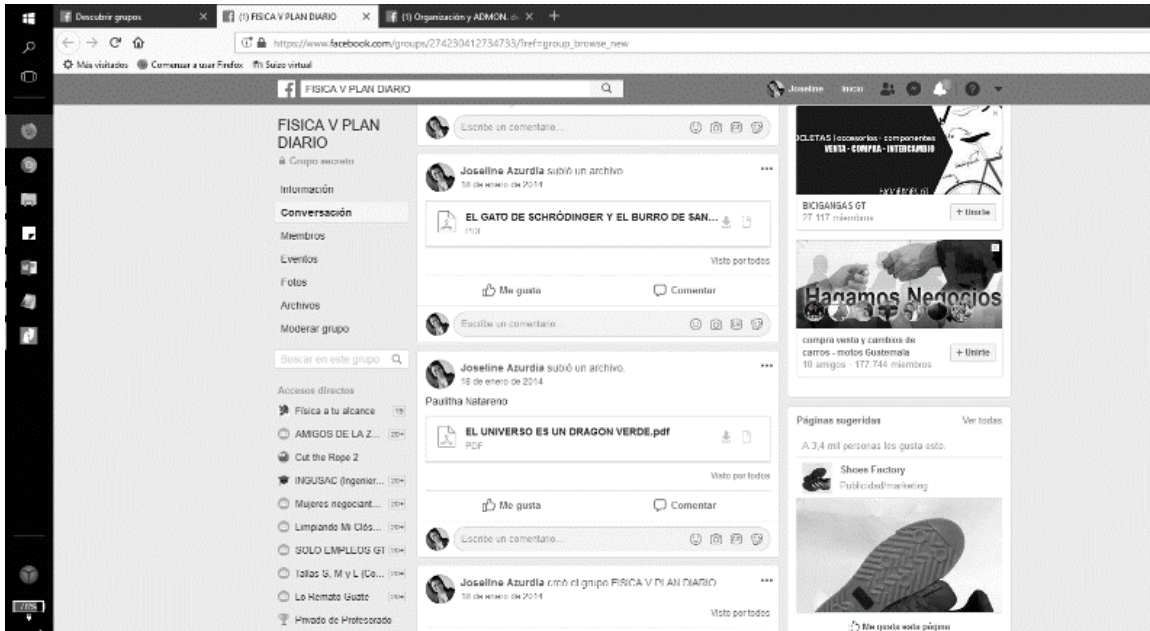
Descubrir grupos
(1) FISICA V PLAN DIARIO
(1) Organización y ADMON. de
https://www.facebook.com/groups/274230412734733/?ref=group_browse_new
Más visitados Comenzar a usar Firefox Suizo virtual
FISICA V PLAN DIARIO
Joseline Inicio

FISICA V PLAN DIARIO
Grupo secreto
Información
Conversación
Miembros
Eventos
Fotos
Archivos
Moderar grupo
Buscar en este grupo
Accesos directos
Física a tu alcance
AMIGOS DE LA Z...
Cut the Rope 2
INGUSAC (Ingenier...
Mujeres negociant...
Limpiando Mi Clós...
SOLO EMPLEOS GT
Tallas S, M y L (Co...
Lo Remate Guate
Privado de Profesorado

Escribe un comentario...

Joseline Azurdia subió un archivo.
18 de enero de 2014
EL GATO DE SCHRÖDINGER Y EL BURRO DE SAN...
PDF
Visto por todos
Me gusta
Comentar
Escribe un comentario...

Joseline Azurdia subió un archivo.
18 de enero de 2014
Paulitha Natareno
EL UNIVERSO ES UN DRAGON VERDE.pdf
PDF
Visto por todos
Me gusta
Comentar
Escribe un comentario...

Joseline Azurdia creó el grupo FISICA V PLAN DIARIO
18 de enero de 2014
Visto por todos

CICLETAS | accesorios - componentes
VENTA - COMPRA - INTERCAMBIO
BICIGANGAS GT
27 117 miembros
+ Unirte

Hagamos Negocios
compra venta y cambios de carros - motos Guatemala
10 amigos · 177.744 miembros
+ Unirte

Páginas sugeridas
Ver todas
A 3,4 mil personas les gusta esto.
Shoes Factory
Publicidad/marketing
Me gusta esta página